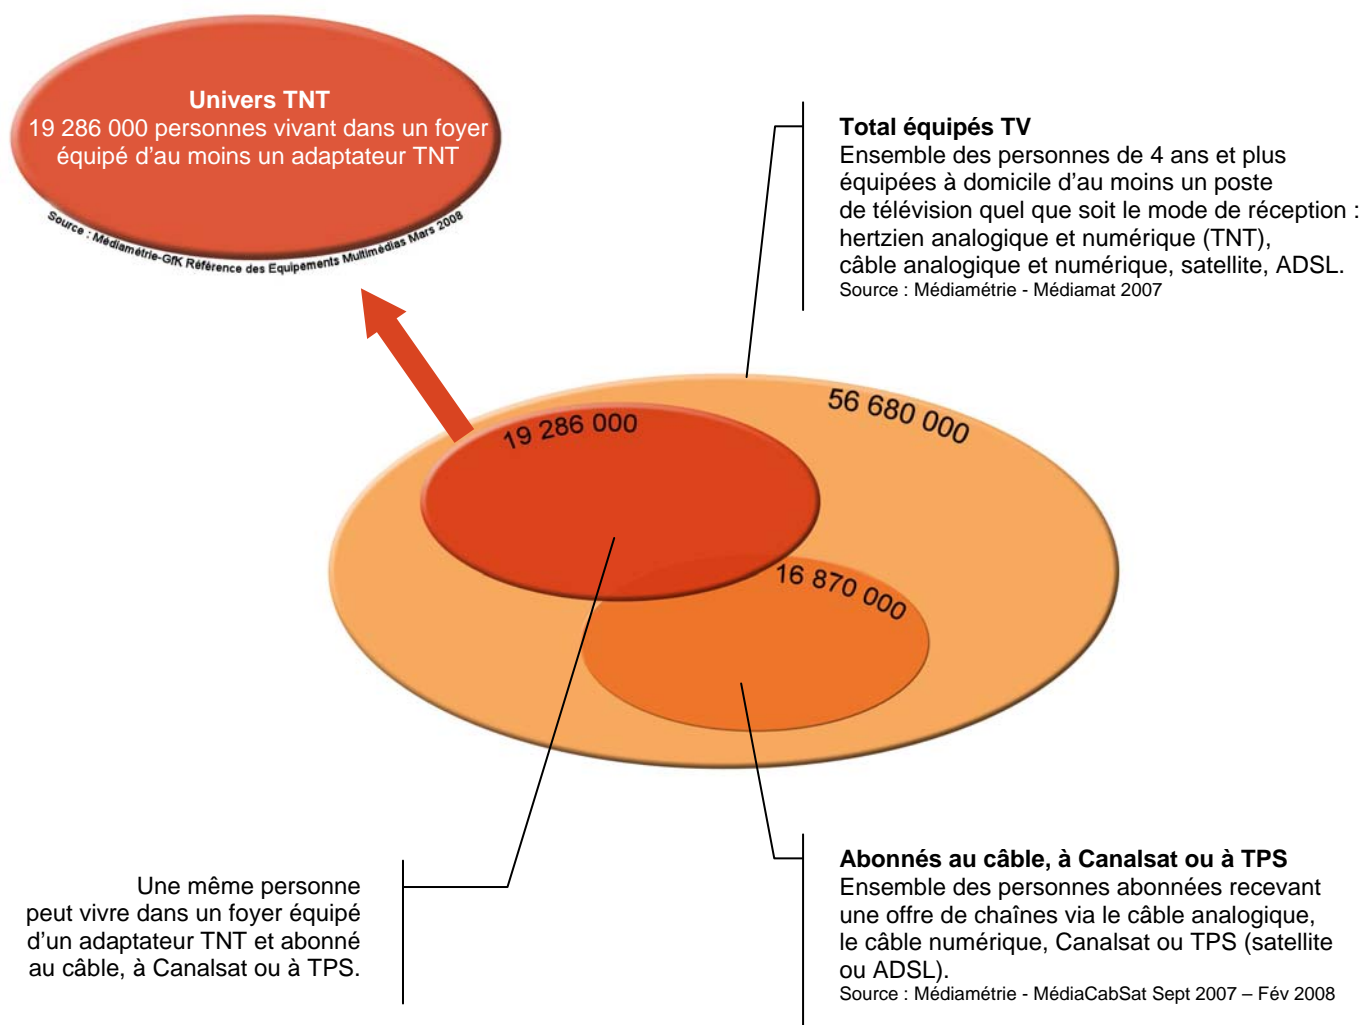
**Univers TNT**
19 286 000 personnes vivant dans un foyer équipé d'au moins un adaptateur TNT

Source : Médiamétrie-GfK Référence des Equipements Multimédias Mars 2008

**Total équipés TV**
Ensemble des personnes de 4 ans et plus équipées à domicile d'au moins un poste de télévision quel que soit le mode de réception : hertzien analogique et numérique (TNT), câble analogique et numérique, satellite, ADSL.
Source : Médiamétrie - Médiamat 2007

56 680 000

19 286 000

16 870 000

Une même personne peut vivre dans un foyer équipé d'un adaptateur TNT et abonné au câble, à Canalsat ou à TPS.

**Abonnés au câble, à Canalsat ou à TPS**
Ensemble des personnes abonnées recevant une offre de chaînes via le câble analogique, le câble numérique, Canalsat ou TPS (satellite ou ADSL).
Source : Médiamétrie - MédiaCabSat Sept 2007 – Fév 2008